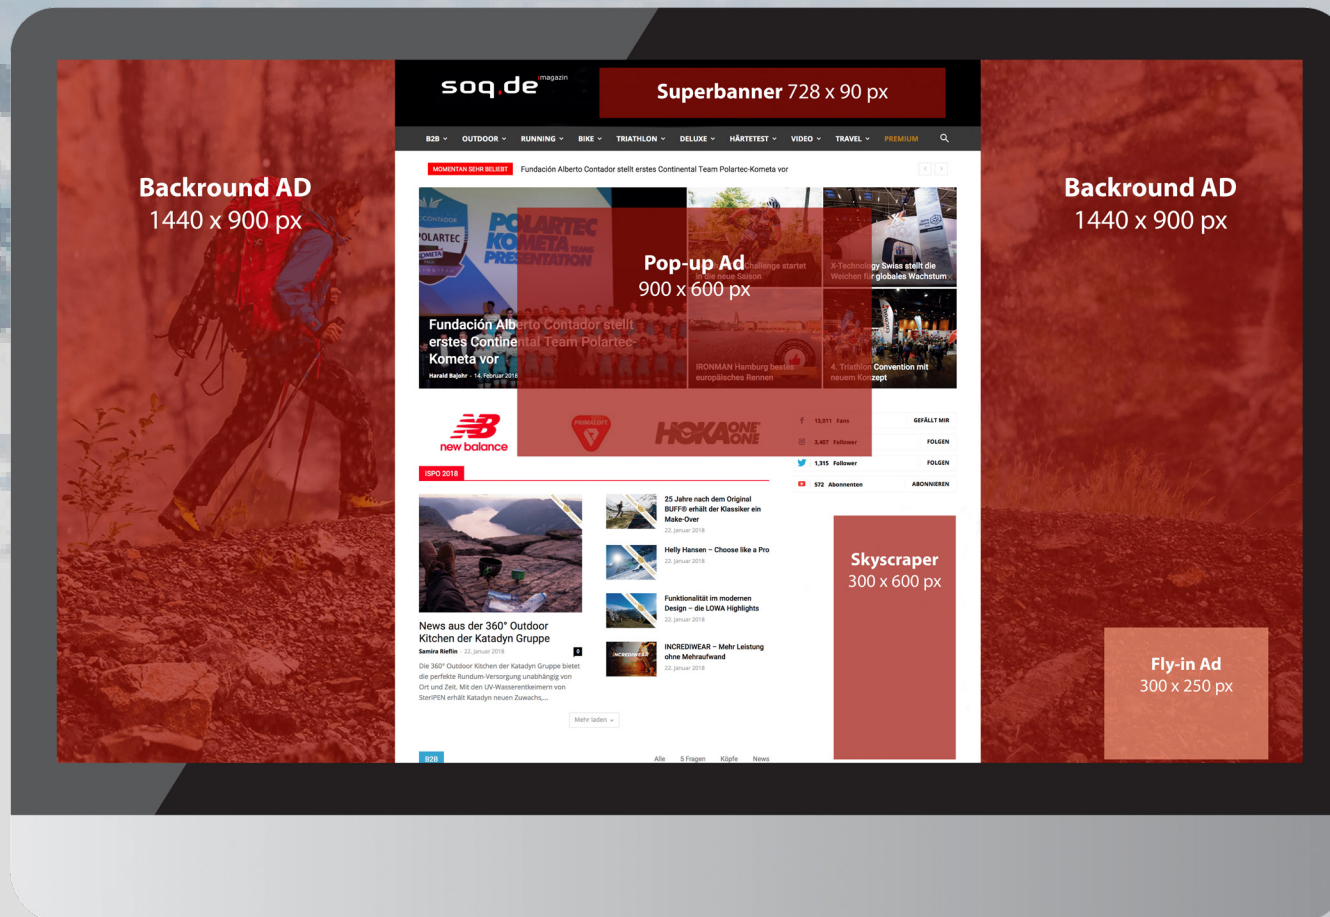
Backround AD
1440 x 900 px

soq.de magazin

Superbanner 728 x 90 px

B2B OUTDOOR RUNNING BIKE TRIATHLON DELUXE HÄRTETEST VIDEO TRAVEL PREMIUM

MOMENTAN SEHR BELIEBT Fundación Alberto Contador stellt erstes Continental Team Polartec-Kometa vor

Pop-up Ad
900 x 600 px

Fundación Alberto Contador stellt erstes Continental Team Polartec-Kometa vor
Harald Bajohr - 14. Februar 2018

Challenge startet in die neue Saison

X-Technology Swiss stellt die Weichen für globales Wachstum

IRONMAN Hamburg bestes europäisches Rennen

4. Triathlon Convention mit neuem Konzept

new balance
PRIMALOFT
HOKA ONE ONE

13,011 Fans GEFÄLLT MIR
3,457 Follower FOLGEN
1,315 Follower FOLGEN
572 Abonnenten ABONNIEREN

ISPO 2018

News aus der 360° Outdoor Kitchen der Katadyn Gruppe
Samira Rieflin - 22. Januar 2018
Die 360° Outdoor Kitchen der Katadyn Gruppe bietet die perfekte Rundum-Versorgung unabhängig von Ort und Zeit. Mit den UV-Wasserentkeimern von SteriPEN erhält Katadyn neuen Zuwachs,...

25 Jahre nach dem Original BUFF® erhält der Klassiker ein Make-Over
22. Januar 2018

Helly Hansen – Choose like a Pro
22. Januar 2018

Funktionalität im modernen Design – die LOWA Highlights
22. Januar 2018

INCREDIWEAR – Mehr Leistung ohne Mehraufwand
22. Januar 2018

Mehr laden

Skyscraper
300 x 600 px

B2B Alle 5 Fragen Köpfe News

Backround AD
1440 x 900 px

Fly-in Ad
300 x 250 px